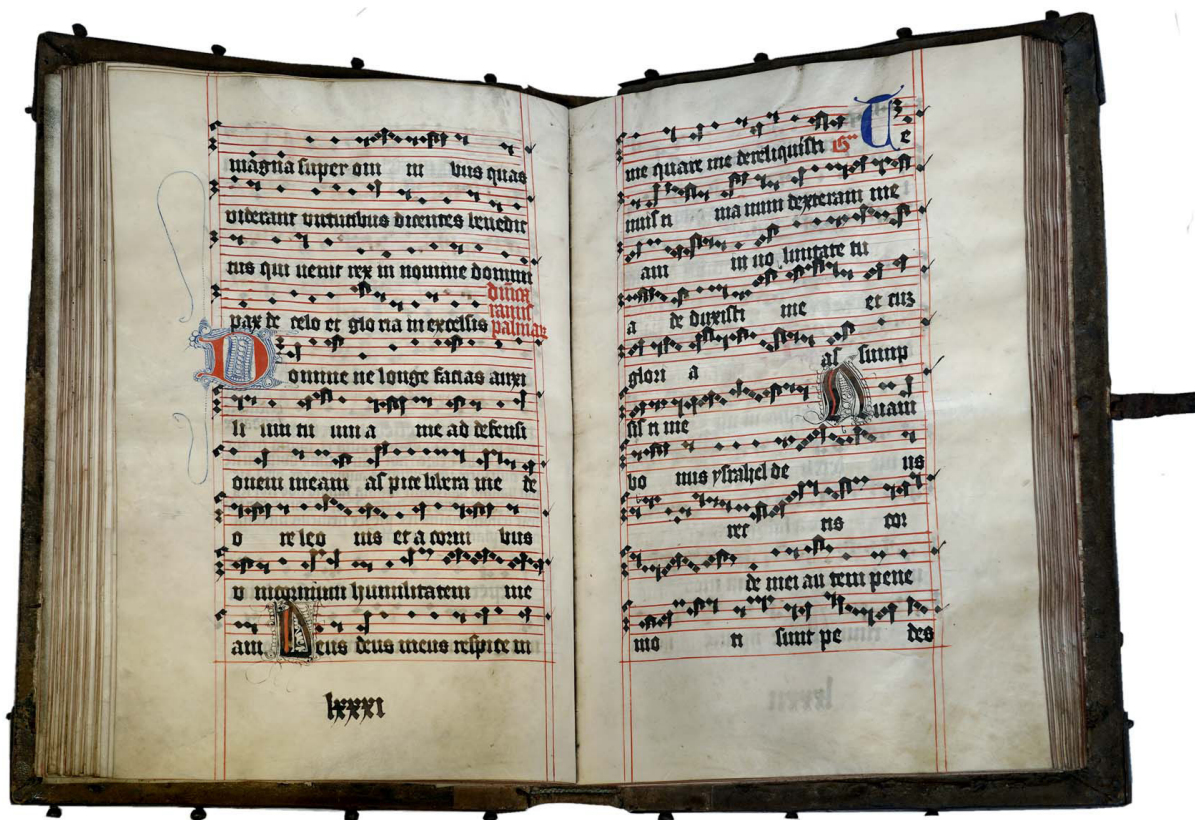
magna super om ni bus quas viderant virtutibus dicentes benedic tus qui venit rex in nomine domini pax in celo et glo ria in excelsis

Dimi ramis palmar

Domine ne longe facias auxi li um tu um a me ad defensi onem meam aspice libera me de o re leo nis et a cornu bus u nicornium humilitatem me am Deus deus meus respice in

lxxxi

me quare me dereliquisti Vs Te nuisti ma num dexteram me am in vo luntate tu a de duxisti me et cum glori a assump sisti me Quam bo nus ysrahel de us re ctis cor de mei au tem pene mo ti sunt pe des

lxxxii